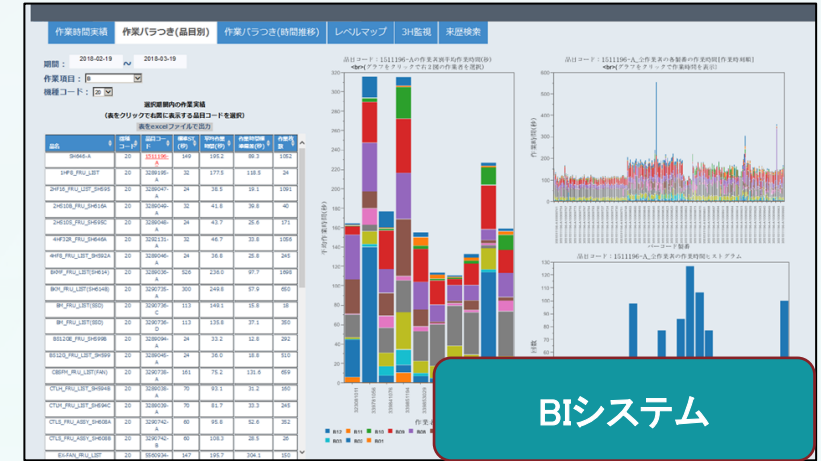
作業時間実績 | 作業バラつき(品目別) | 作業バラつき(時間推移) | レベルマップ | 3H監視 | 来歴検索

期間: 2018-02-19 ~ 2018-03-19
作業項目: B
機種コード: 20

選択期間内の作業実績
(表をクリックで右図に表示する品目コードを選択)
表をexcelファイルで出力

| 品名 | 機種コード | 品目コード | 機械NO(秒) | 平均作業時間(秒) | 作業時間標準偏差(秒) | 作業件数 |
|---|---|---|---|---|---|---|
| SH846-A | 20 | 1511196-A | 149 | 195.2 | 89.3 | 1052 |
| 1HF6_FRU_LIST | 20 | 3289185-A | 32 | 177.5 | 118.5 | 24 |
| 2HF16_FRU_LIST_SH695 | 20 | 3289047-A | 24 | 38.5 | 19.1 | 1091 |
| 2HS10B_FRU_LIST_SH616A | 20 | 3289048-A | 32 | 41.8 | 39.8 | 40 |
| 2HS10S_FRU_LIST_SH695C | 20 | 3289048-A | 24 | 43.7 | 25.6 | 171 |
| 4HF32R_FRU_LIST_SH646A | 20 | 3292131-A | 32 | 46.7 | 33.8 | 1056 |
| 4HF6_FRU_LIST_SH692A | 20 | 3289046-A | 24 | 36.8 | 25.8 | 245 |
| 8HHP_FRU_LIST(SH614) | 20 | 3289036-A | 526 | 238.0 | 97.7 | 1698 |
| BKM_FRU_LIST(SH648) | 20 | 3290735-A | 300 | 249.8 | 57.9 | 650 |
| BM_FRU_LIST(SSD) | 20 | 3290735-C | 113 | 149.1 | 15.8 | 18 |
| BM_FRU_LIST(SSD) | 20 | 3290736-D | 113 | 135.6 | 37.1 | 380 |
| BS12B_FRU_LIST_SH698 | 20 | 3289094-A | 24 | 33.2 | 12.8 | 292 |
| BS12G_FRU_LIST_SH699 | 20 | 3289045-A | 24 | 36.0 | 18.8 | 510 |
| CBFM_FRU_LIST(FAN) | 20 | 3290736-A | 161 | 75.2 | 131.9 | 659 |
| CTLM_FRU_LIST_SH694B | 20 | 3289038-A | 70 | 93.1 | 31.2 | 160 |
| CTLM_FRU_LIST_SH694C | 20 | 3289039-A | 70 | 81.7 | 33.3 | 245 |
| CTLS_FRU_ASSY_SH608A | 20 | 3290742-A | 60 | 95.8 | 52.6 | 352 |
| CTLS_FRU_ASSY_SH608B | 20 | 3290742-B | 60 | 108.3 | 28.5 | 26 |
| EX-FAN_FRU_LIST | 20 | 5560934- | 147 | 195.7 | 304.1 | 150 |

品目コード：1511196-Aの作業者別平均作業時間(秒)
<br>(グラフをクリックで右上図の作業者を選択)
平均作業時間(秒)
作業者
B12 B11 B10 B09 B08 B07 B06 B05 B04 B03 B02 B01

品目コード：1511196-A_全作業者の各製番の作業時間[作業時刻順]
<br>(グラフをクリックで作業時刻を表示)
作業時間(秒)
バーコード製番

品目コード：1511196-A_全作業者の作業時間ヒストグラム
件数

BIシステム